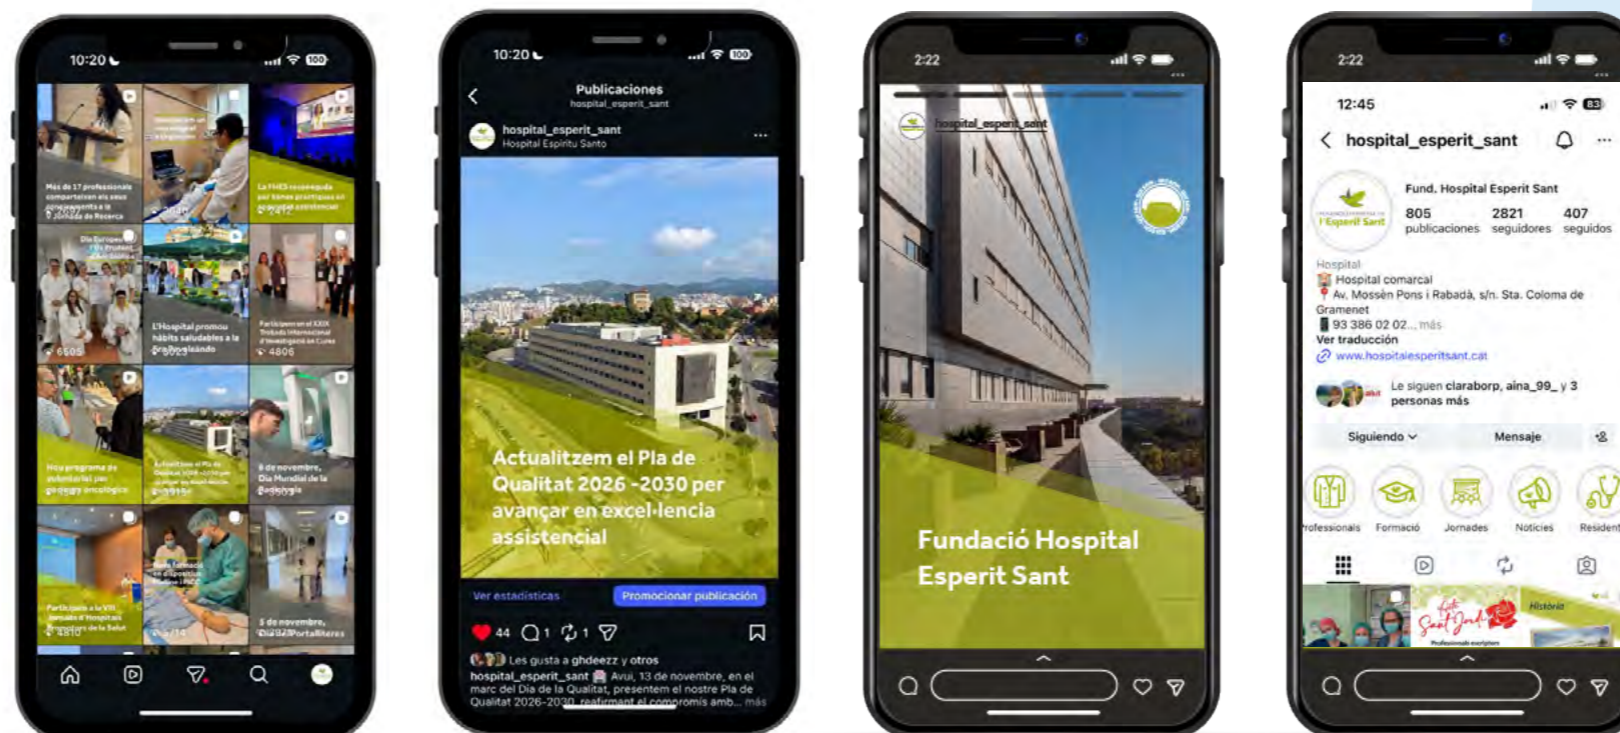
10:20

Més de 17 professionals comparteixen els seus coneixements a la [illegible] Jornada de Recerca

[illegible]

La FHES reconeguda per bones pràctiques en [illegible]

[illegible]

L'Hospital promou hàbits saludables a la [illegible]

Participem en el XXIX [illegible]

6505

4806

Nou programa de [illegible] oncològic

Actualitzem el Pla de Qualitat 2026-2030 per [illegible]

6 de novembre, Dia Mundial de la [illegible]

Participem a la VIII Jornada d'Hospitals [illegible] de la Salut

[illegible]

5 de novembre, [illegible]

10:20

Publicaciones
hospital_esperit_sant

hospital_esperit_sant
Hospital Espíritu Santo

Actualitzem el Pla de Qualitat 2026 -2030 per avançar en excel·lencia assistencial

Ver estadísticas
Promocionar publicación

44 1 1

Les gusta a ghdeezz y otros
hospital_esperit_sant Avui, 13 de novembre, en el marc del Dia de la Qualitat, presentem el nostre Pla de Qualitat 2026-2030, reafirmant el compromís amb... más

2:22

hospital_esperit_sant

Fundació Hospital Esperit Sant

2:22

12:45

hospital_esperit_sant

Fund. Hospital Esperit Sant
805 publicaciones
2821 seguidores
407 seguidos

l'Esperit Sant

Hospital
Hospital comarcal
Av. Mossèn Pons i Rabadà, s/n. Sta. Coloma de Gramenet
93 386 02 02... más
Ver traducción
www.hospitalesperitsant.cat

Le siguen claraborp, aina_99_ y 3 personas más

Siguiendo
Mensaje

Professionals
Formació
Jornades
Notícies
Resident

Sant Jordi
Història